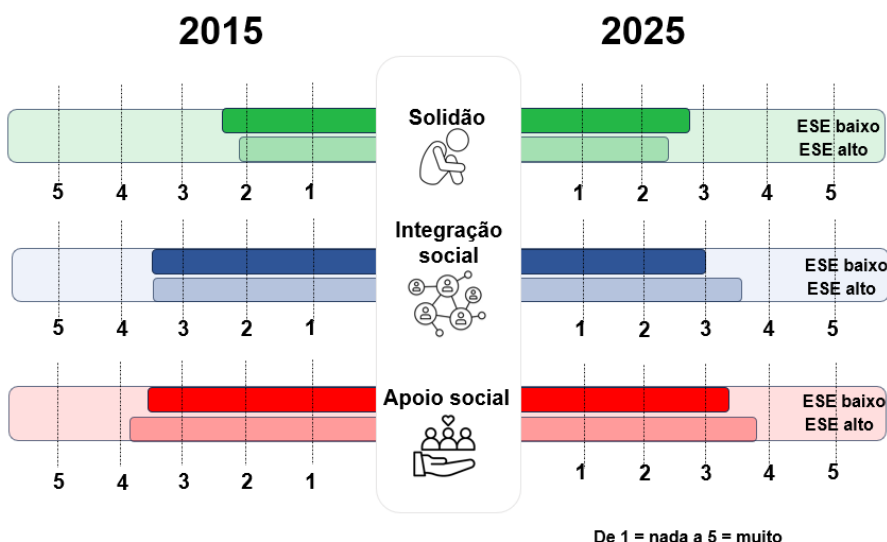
2015

2025

Solidão

ESE baixo
ESE alto

5 4 3 2 1

1 2 3 4 5

Integração social

ESE baixo
ESE alto

5 4 3 2 1

1 2 3 4 5

Apoio social

ESE baixo
ESE alto

5 4 3 2 1

1 2 3 4 5

De 1 = nada a 5 = muito